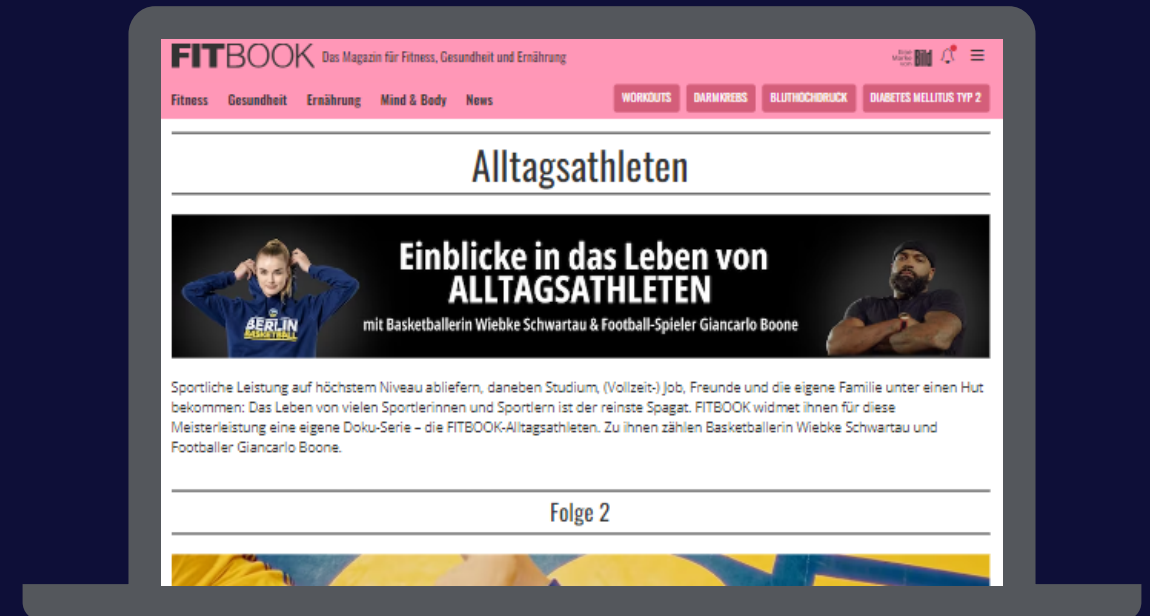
FITBOOK Das Magazin für Fitness, Gesundheit und Ernährung

Eine Marke von Bild

Fitness Gesundheit Ernährung Mind & Body News

WORKOUTS DARMKREBS BLUTHOCHDRUCK DIABETES MELLITUS TYP 2

Alltagsathleten

BERLIN BASKETBALL

Einblicke in das Leben von ALLTAGSATHLETEN

mit Basketballerin Wiebke Schwartau & Football-Spieler Giancarlo Boone

Sportliche Leistung auf höchstem Niveau abliefern, daneben Studium, (Vollzeit-) Job, Freunde und die eigene Familie unter einen Hut bekommen: Das Leben von vielen Sportlerinnen und Sportlern ist der reinste Spagat. FITBOOK widmet ihnen für diese Meisterleistung eine eigene Doku-Serie – die FITBOOK-Alltagsathleten. Zu ihnen zählen Basketballerin Wiebke Schwartau und Footballer Giancarlo Boone.

Folge 2